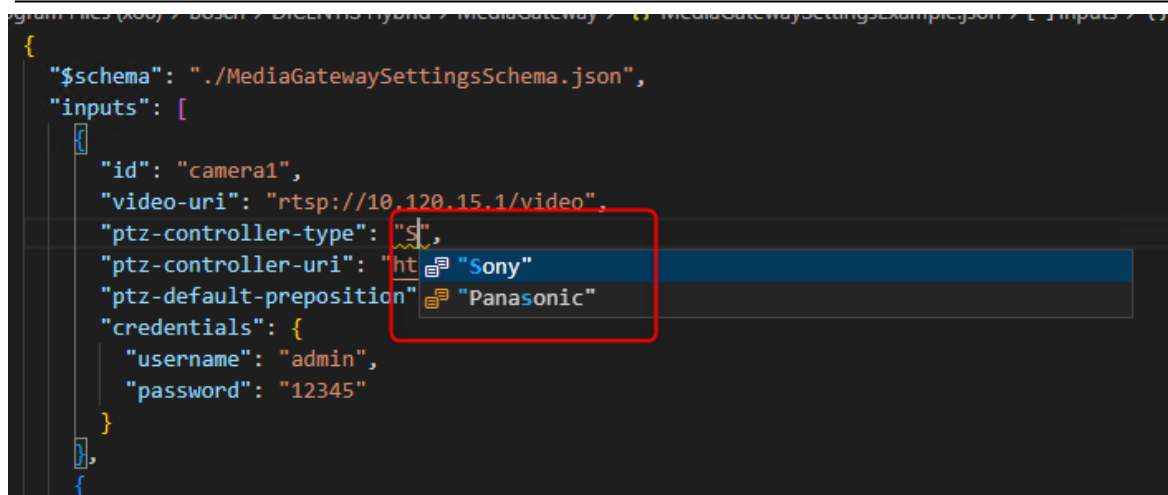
ogram Files (x86) > Bosch > DICENTIS Hybrid > MediaGateway > {} MediaGatewaySettingsExample.json > [ ] inputs > {}
{
"$schema": "./MediaGatewaySettingsSchema.json",
"inputs": [
{
"id": "camera1",
"video-uri": "rtsp://10.120.15.1/video",
"ptz-controller-type": "S",
"ptz-controller-uri": "ht
"ptz-default-preposition"
"credentials": {
"username": "admin",
"password": "12345"
}
},
{

"Sony"
"Panasonic"